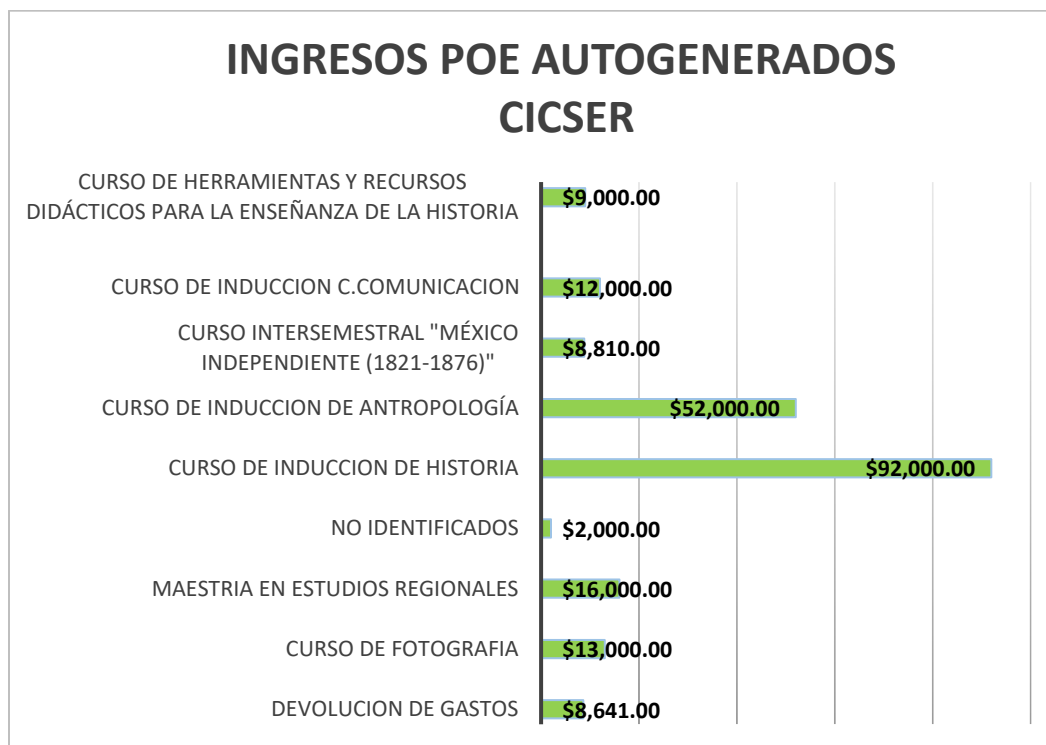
INGRESOS POE AUTOGENERADOS CICSER

CURSO DE HERRAMIENTAS Y RECURSOS DIDÁCTICOS PARA LA ENSEÑANZA DE LA HISTORIA $9,000.00

CURSO DE INDUCCION C.COMUNICACION $12,000.00

CURSO INTERSEMESTRAL "MÉXICO INDEPENDIENTE (1821-1876)" $8,810.00

CURSO DE INDUCCION DE ANTROPOLOGÍA $52,000.00

CURSO DE INDUCCION DE HISTORIA $92,000.00

NO IDENTIFICADOS $2,000.00

MAESTRIA EN ESTUDIOS REGIONALES $16,000.00

CURSO DE FOTOGRAFIA $13,000.00

DEVOLUCION DE GASTOS $8,641.00